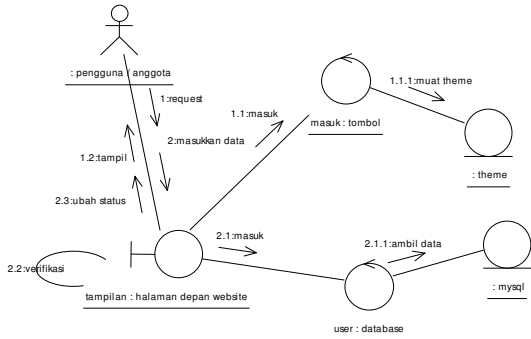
: pengguna / anggota

1:request

2:masukkan data

1.2:tampil

2.3:ubah status

1.1:masuk

masuk : tombol

1.1.1:muat theme

: theme

2.1:masuk

2.1.1:ambil data

: mysql

2.2:verifikasi

tampilan : halaman depan website

user : database